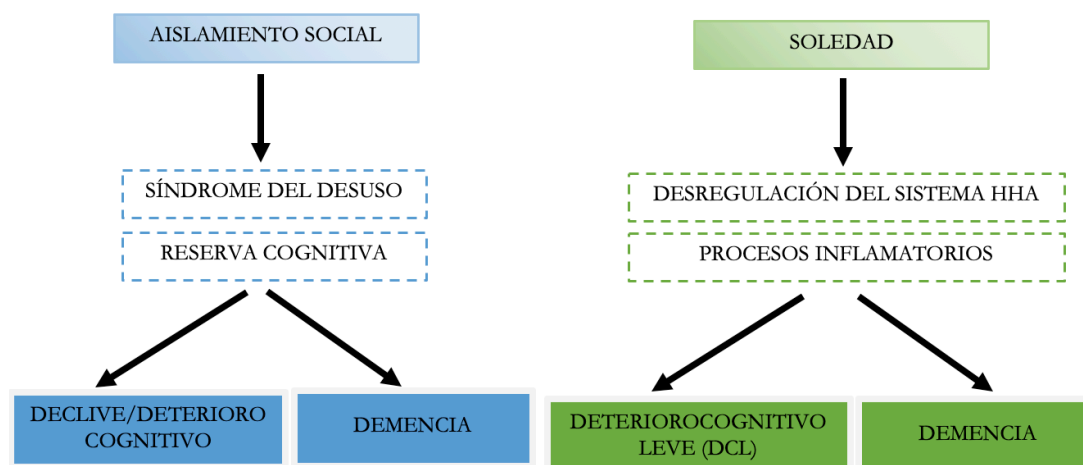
AISLAMIENTO SOCIAL

SÍNDROME DEL DESUSO

RESERVA COGNITIVA

DECLIVE/DETERIORO COGNITIVO

DEMENCIA

SOLEDAD

DESREGULACIÓN DEL SISTEMA HHA

PROCESOS INFLAMATORIOS

DETERIOROCOGNITIVO LEVE (DCL)

DEMENCIA